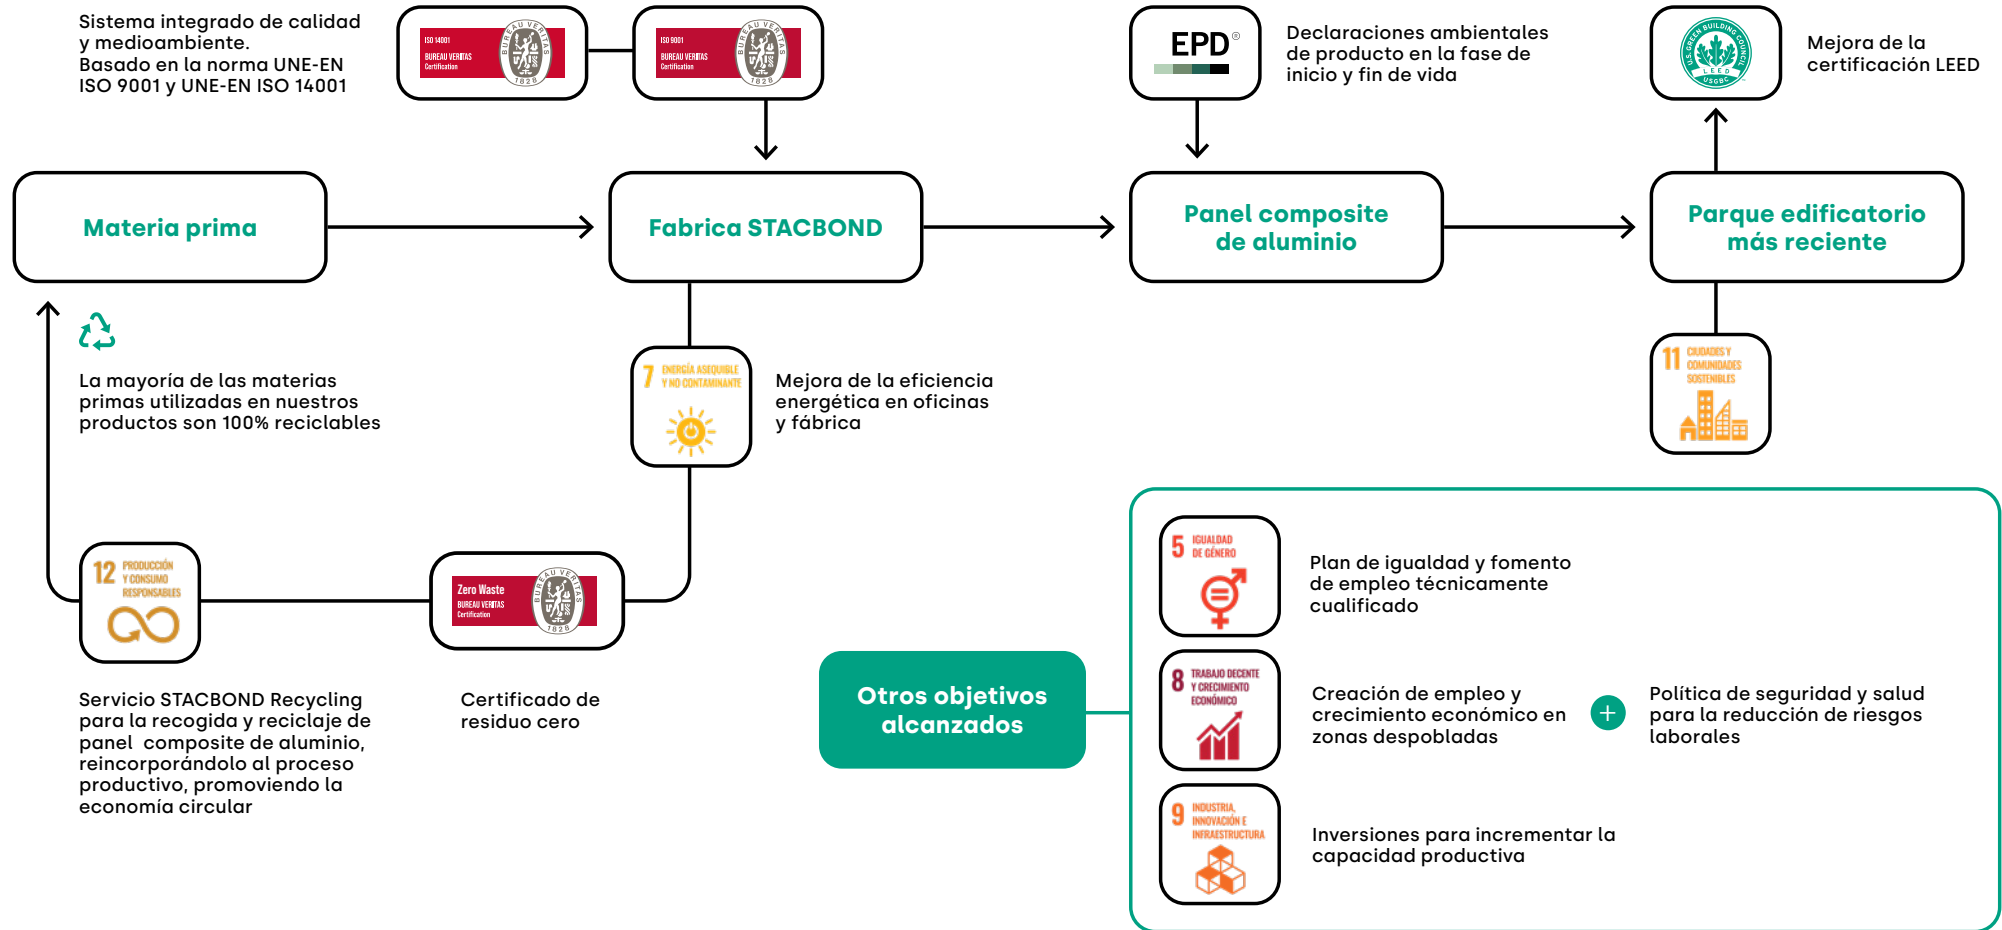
Sistema integrado de calidad y medioambiente. Basado en la norma UNE-EN ISO 9001 y UNE-EN ISO 14001

ISO 14001 BUREAU VERITAS Certification BUREAU VERITAS 1828

ISO 9001 BUREAU VERITAS Certification BUREAU VERITAS 1828

EPD®

Declaraciones ambientales de producto en la fase de inicio y fin de vida

U.S. GREEN BUILDING COUNCIL LEED USGBC

Mejora de la certificación LEED

Materia prima

Fabrica STACBOND

Panel composite de aluminio

Parque edificatorio más reciente

La mayoría de las materias primas utilizadas en nuestros productos son 100% reciclables

7 ENERGÍA ASEQUIBLE Y NO CONTAMINANTE

Mejora de la eficiencia energética en oficinas y fábrica

11 CIUDADES Y COMUNIDADES SOSTENIBLES

12 PRODUCCIÓN Y CONSUMO RESPONSABLES

Zero Waste BUREAU VERITAS Certification BUREAU VERITAS 1828

Servicio STACBOND Recycling para la recogida y reciclaje de panel composite de aluminio, reincorporándolo al proceso productivo, promoviendo la economía circular

Certificado de residuo cero

Otros objetivos alcanzados

5 IGUALDAD DE GÉNERO

Plan de igualdad y fomento de empleo técnicamente cualificado

8 TRABAJO DECENTE Y CRECIMIENTO ECONÓMICO

Creación de empleo y crecimiento económico en zonas despobladas

+

Política de seguridad y salud para la reducción de riesgos laborales

9 INDUSTRIA, INNOVACIÓN E INFRAESTRUCTURA

Inversiones para incrementar la capacidad productiva